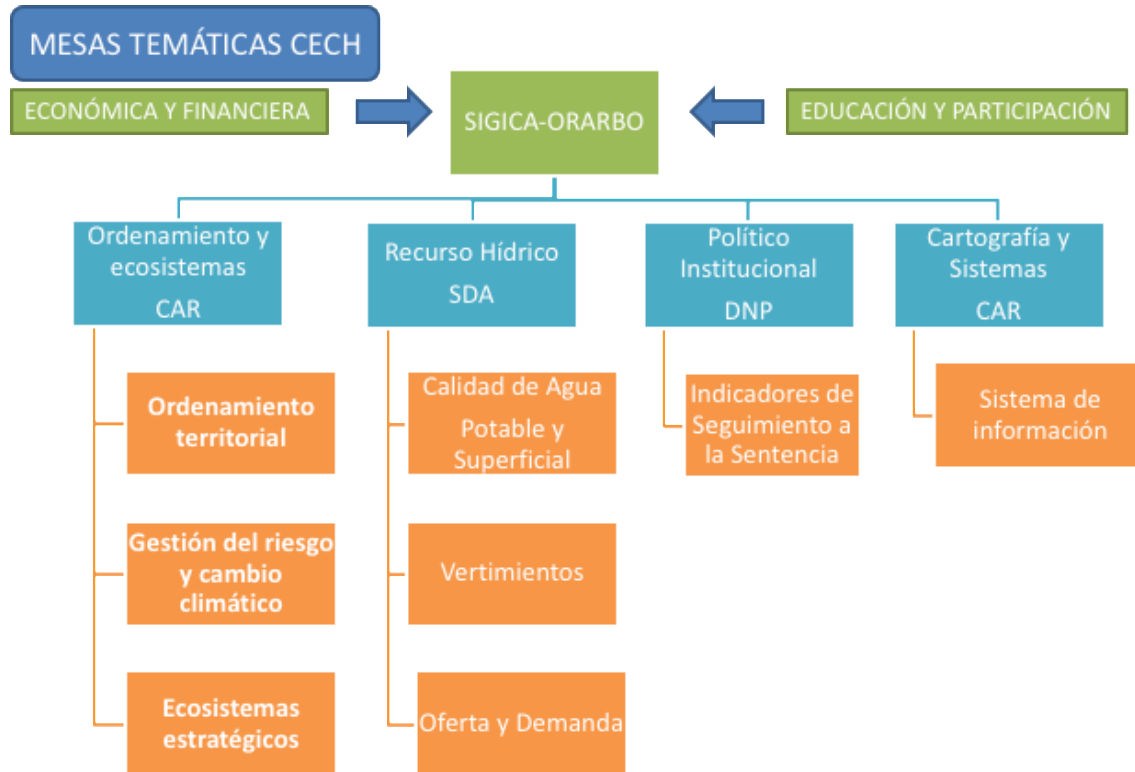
MESAS TEMÁTICAS CECH

ECONÓMICA Y FINANCIERA

SIGICA-ORARBO

EDUCACIÓN Y PARTICIPACIÓN

Ordenamiento y ecosistemas
CAR

Recurso Hídrico
SDA

Político Institucional
DNP

Cartografía y Sistemas
CAR

Ordenamiento territorial

Gestión del riesgo y cambio climático

Ecosistemas estratégicos

Calidad de Agua Potable y Superficial

Vertimientos

Oferta y Demanda

Indicadores de Seguimiento a la Sentencia

Sistema de información